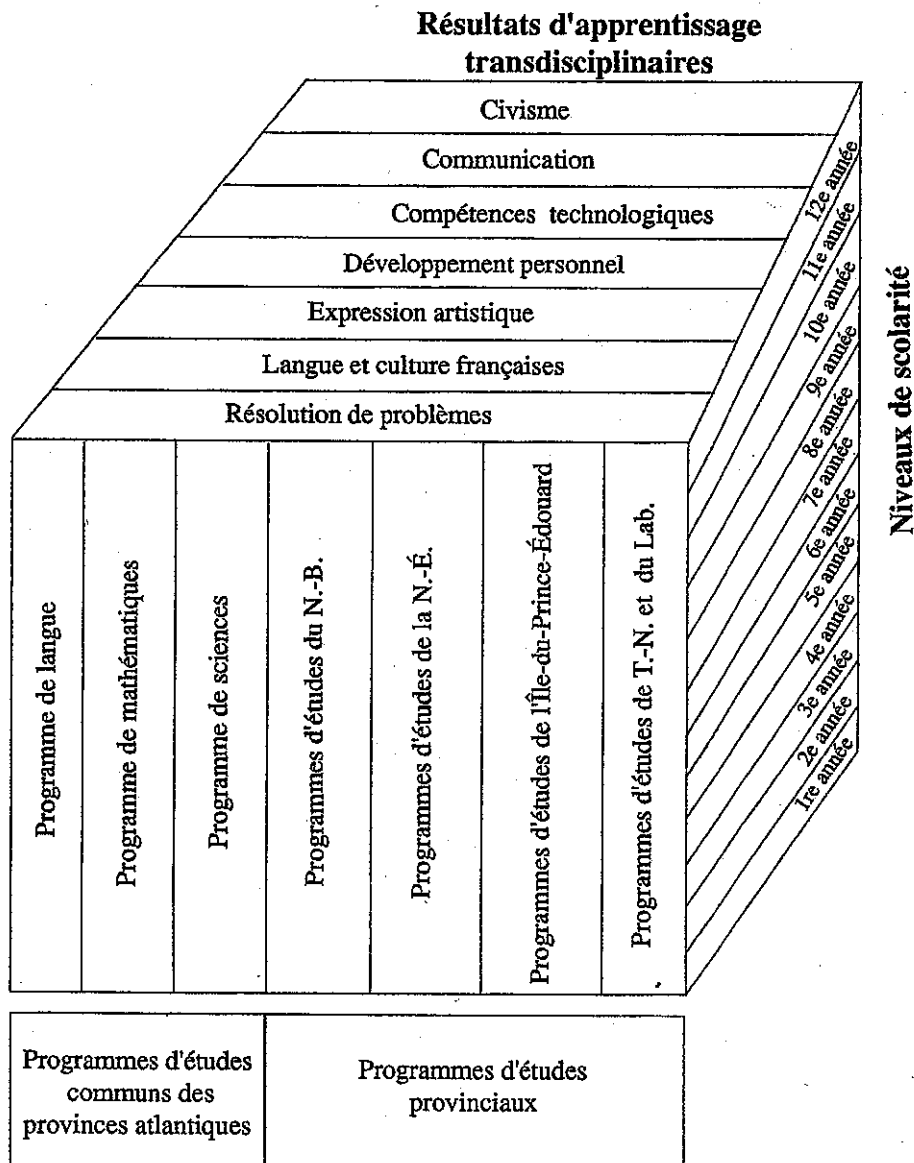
Résultats d'apprentissage transdisciplinaires

Civisme

Communication

Compétences technologiques

Développement personnel

Expression artistique

Langue et culture françaises

Résolution de problèmes

Programme de langue

Programme de mathématiques

Programme de sciences

Programmes d'études du N.-B.

Programmes d'études de la N.-É.

Programmes d'études de l'Île-du-Prince-Édouard

Programmes d'études de T.-N. et du Lab.

12e année
11e année
10e année
9e année
8e année
7e année
6e année
5e année
4e année
3e année
2e année
1re année

Niveaux de scolarité

Programmes d'études communs des provinces atlantiques

Programmes d'études provinciaux